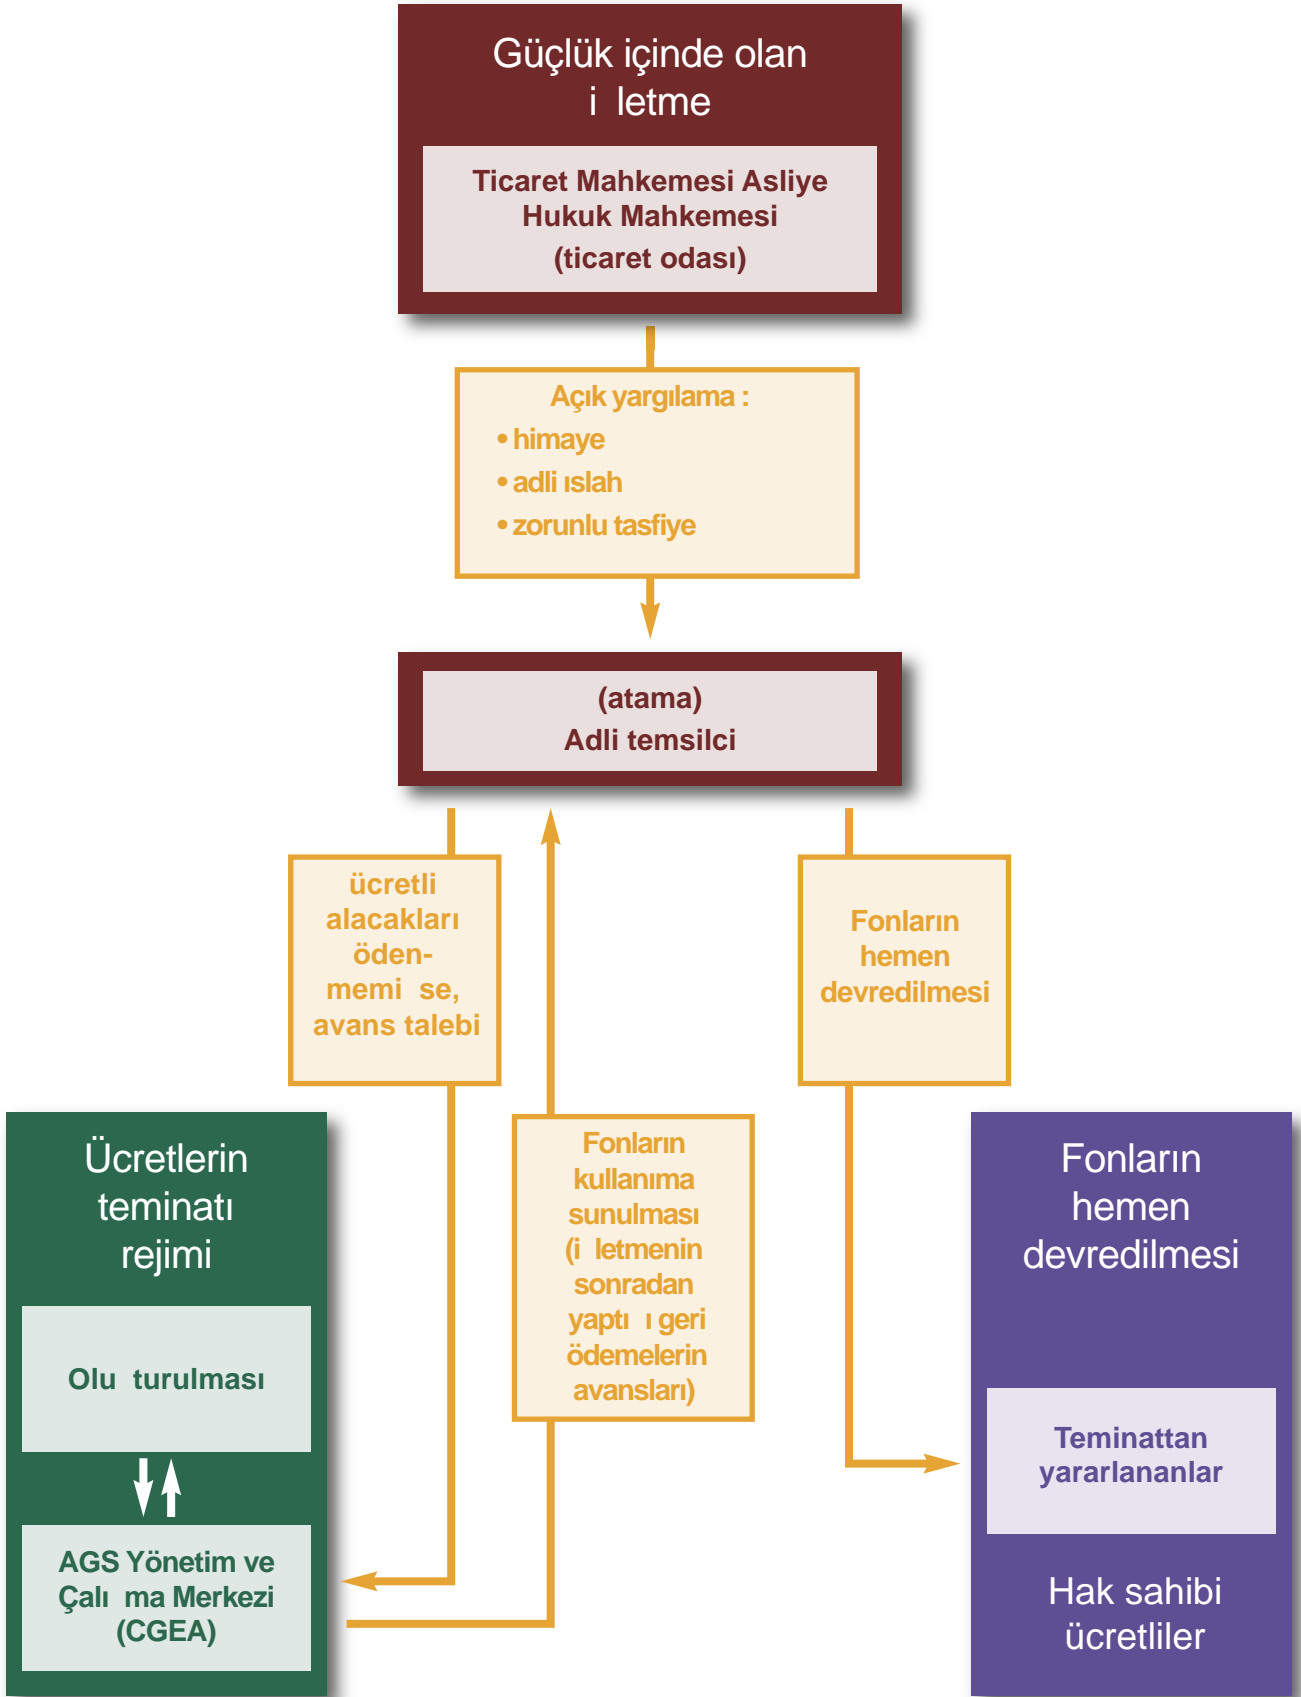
Güçlük içinde olan i letme

Ticaret Mahkemesi Asliye Hukuk Mahkemesi (ticaret odası)

Açık yargılama :
• himaye
• adli ıslah
• zorunlu tasfiye

(atama)
Adli temsilci

ücretli alacakları öden- memi se, avans talebi

Fonların hemen devredilmesi

Ücretlerin teminatı rejimi

Olu turulması

AGS Yönetim ve Çalı ma Merkezi (CGEA)

Fonların kullanıma sunulması (i letmenin sonradan yaptı ı geri ödemelerin avansları)

Fonların hemen devredilmesi

Teminattan yararlananlar

Hak sahibi ücretliler